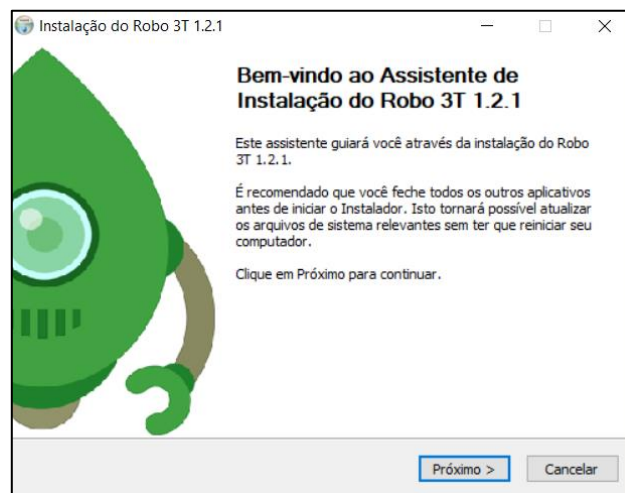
Instalação do Robo 3T 1.2.1

Bem-vindo ao Assistente de Instalação do Robo 3T 1.2.1

Este assistente guiará você através da instalação do Robo 3T 1.2.1.

É recomendado que você feche todos os outros aplicativos antes de iniciar o Instalador. Isto tornará possível atualizar os arquivos de sistema relevantes sem ter que reiniciar seu computador.

Clique em Próximo para continuar.

Próximo >

Cancelar